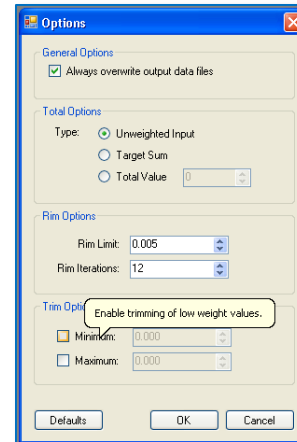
Options

General Options

Always overwrite output data files

Total Options

Type: Unweighted Input

Target Sum

Total Value 0

Rim Options

Rim Limit: 0.005

Rim Iterations: 12

Trim Optio

Enable trimming of low weight values.

Minimum: 0.000

Maximum: 0.000

Defaults

OK

Cancel